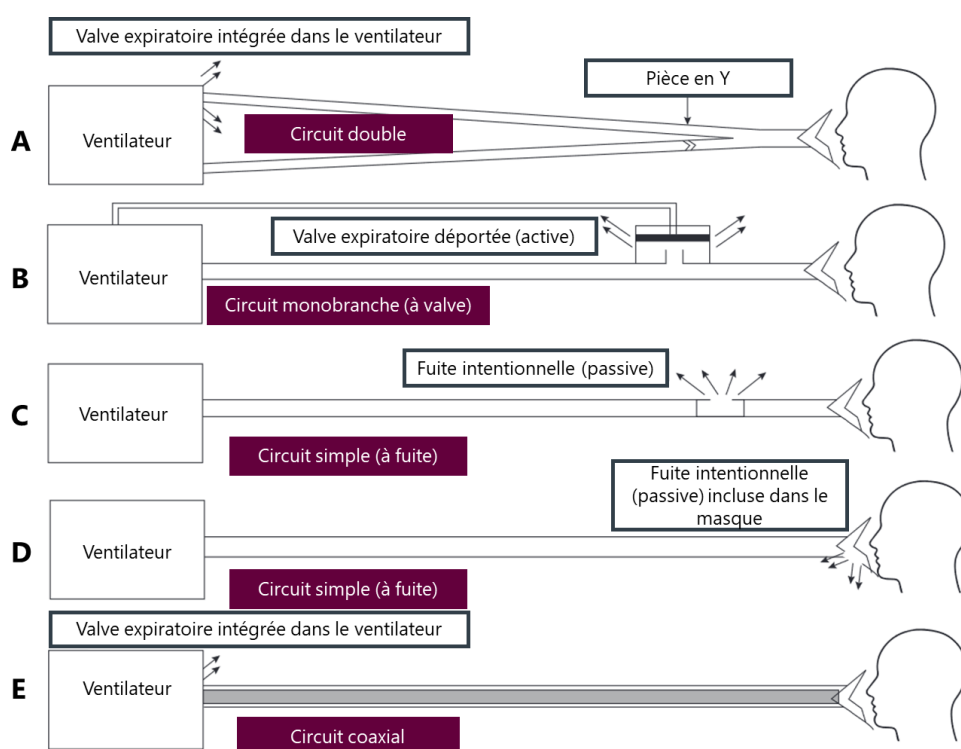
Valve expiratoire intégrée dans le ventilateur

Pièce en Y

A

Ventilateur

Circuit double

B

Ventilateur

Valve expiratoire déportée (active)

Circuit monobranche (à valve)

C

Ventilateur

Fuite intentionnelle (passive)

Circuit simple (à fuite)

D

Ventilateur

Fuite intentionnelle (passive) incluse dans le masque

Circuit simple (à fuite)

Valve expiratoire intégrée dans le ventilateur

E

Ventilateur

Circuit coaxial